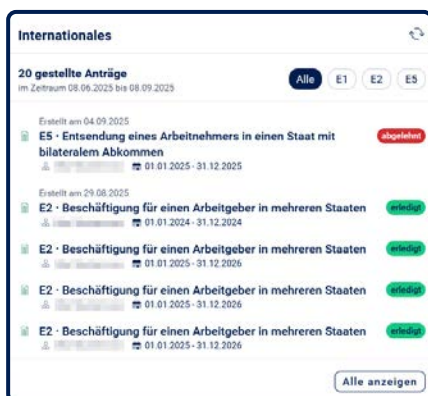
Internationales

20 gestellte Anträge
im Zeitraum 08.06.2025 bis 08.09.2025

Alle E1 E2 E5

Erstellt am 04.09.2025
E5 · Entsendung eines Arbeitnehmers in einen Staat mit bilateralem Abkommen
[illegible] 01.01.2025 - 31.12.2025
abgelehnt

Erstellt am 29.08.2025
E2 · Beschäftigung für einen Arbeitgeber in mehreren Staaten
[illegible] 01.01.2024 - 31.12.2024
erledigt

E2 · Beschäftigung für einen Arbeitgeber in mehreren Staaten
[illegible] 01.01.2025 - 31.12.2026
erledigt

E2 · Beschäftigung für einen Arbeitgeber in mehreren Staaten
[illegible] 01.01.2025 - 31.12.2026
erledigt

E2 · Beschäftigung für einen Arbeitgeber in mehreren Staaten
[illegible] 01.01.2025 - 31.12.2026
erledigt

Alle anzeigen